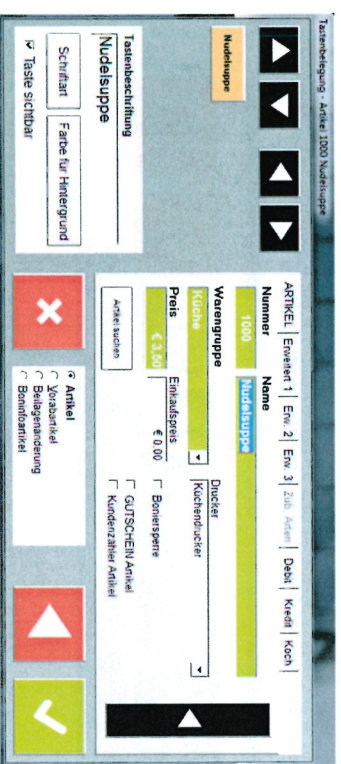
Tastenbelegung - Artikel 1000 Nudelsuppe

Nudelsuppe

Tastenbeschriftung
Nudelsuppe

Schriftart
Farbe für Hintergrund

Taste sichtbar

ARTIKEL | Erweitert 1 | Erw. 2 | Erw. 3 | Zub. Artikel | Debit | Kredit | Koch

Nummer
1000
Name
Nudelsuppe

Warengruppe
Küche
Drucker
Küchendrucker

Preis
€ 3,50
Einkaufspreis
€ 0,00

Bonsperre
GUTSCHEIN Artikel
Kundenzähler Artikel

Artikel suchen

Artikel
Vorabartikel
Beilagenänderung
Bonrufartikel